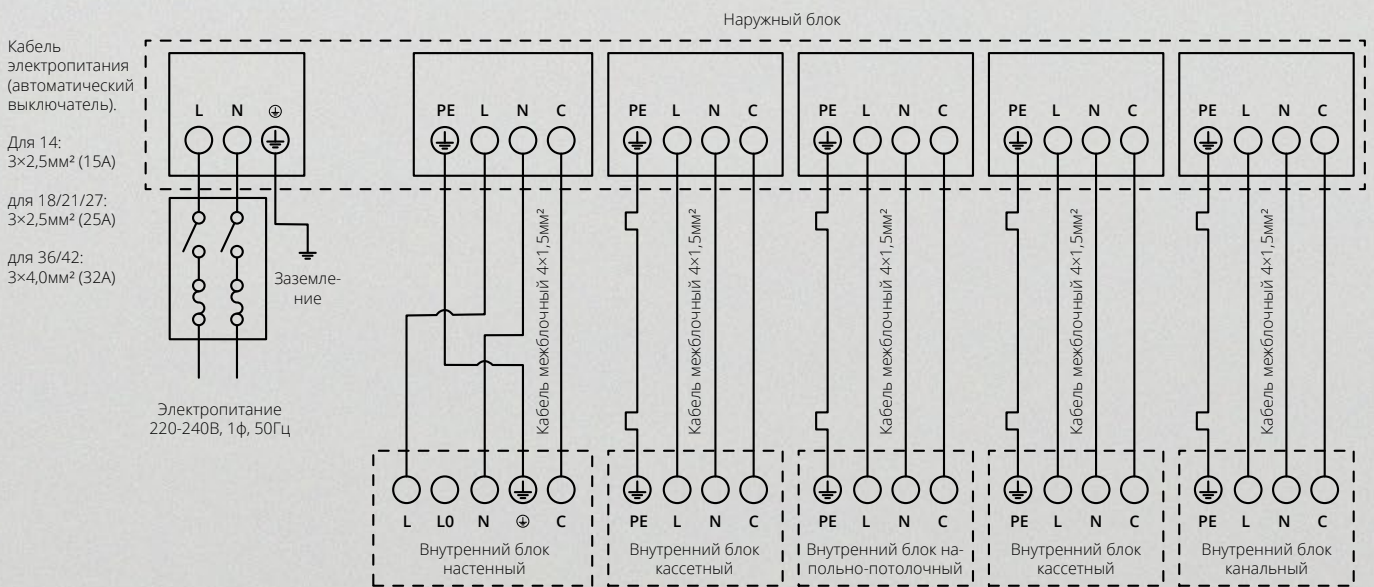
Наружный блок

Кабель электропитания (автоматический выключатель).

Для 14:
3×2,5мм² (15А)

для 18/21/27:
3×2,5мм² (25А)

для 36/42:
3×4,0мм² (32А)

L N ⏚

PE L N C

PE L N C

PE L N C

PE L N C

PE L N C

Заземление

Электропитание 220-240В, 1ф, 50Гц

Кабель межблочный 4×1,5мм²

Кабель межблочный 4×1,5мм²

Кабель межблочный 4×1,5мм²

Кабель межблочный 4×1,5мм²

Кабель межблочный 4×1,5мм²

L L0 N ⏚ C
Внутренний блок настенный

PE L N C
Внутренний блок кассетный

PE L N C
Внутренний блок напольно-потолочный

PE L N C
Внутренний блок кассетный

PE L N C
Внутренний блок канальный